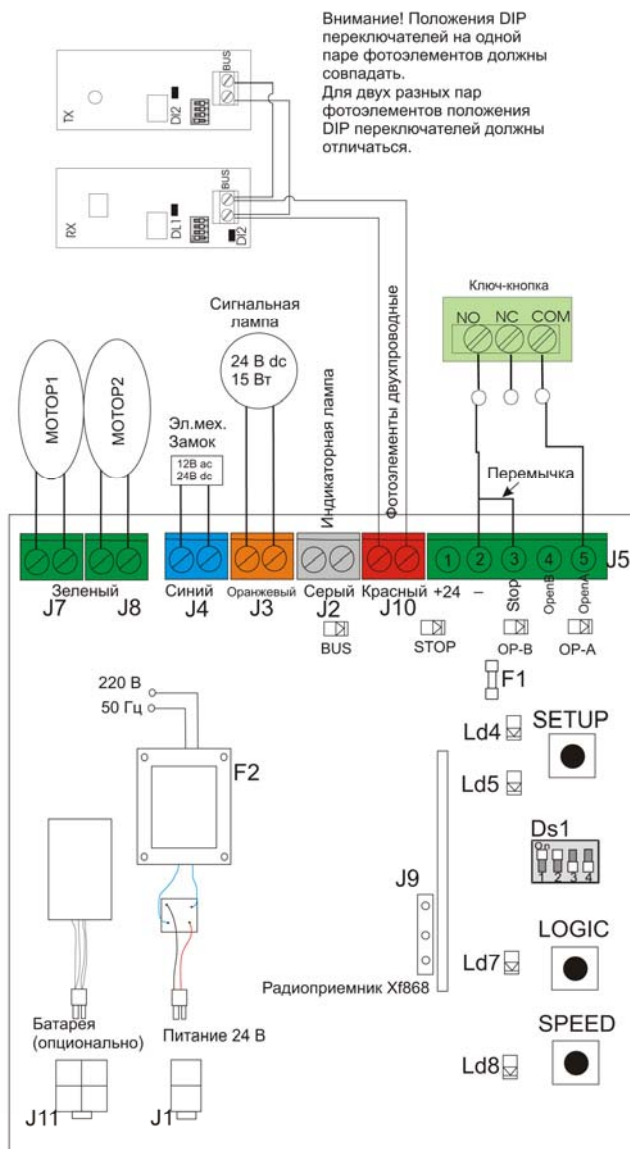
Внимание! Положения DIP переключателей на одной паре фотоэлементов должны совпадать.
Для двух разных пар фотоэлементов положения DIP переключателей должны отличаться.

TX
DI2
BUS

RX
DL1
BUS
DI2

Ключ-кнопка
NO NC COM

Сигнальная лампа
24 В dc
15 Вт

Фотоэлементы двухпроводные

Индикаторная лампа

МОТОР1
МОТОР2

Эл.мех. Замок
12В ас
24В dc

Перемычка

1 2 3 4 5
J5

Зеленый J7
J8
Синий J4
Оранжевый J3
Серый J2
Красный J10
+24
–
Stop
OpenB
OpenA

BUS
STOP
OP-B
OP-A

F1

220 В
50 Гц

F2

Ld4
SETUP
Ld5

Ds1
1 2 3 4

J9

LOGIC
Ld7

Радиоприемник Xf868

SPEED
Ld8

Батарея (опционально)
Питание 24 В

J11
J1